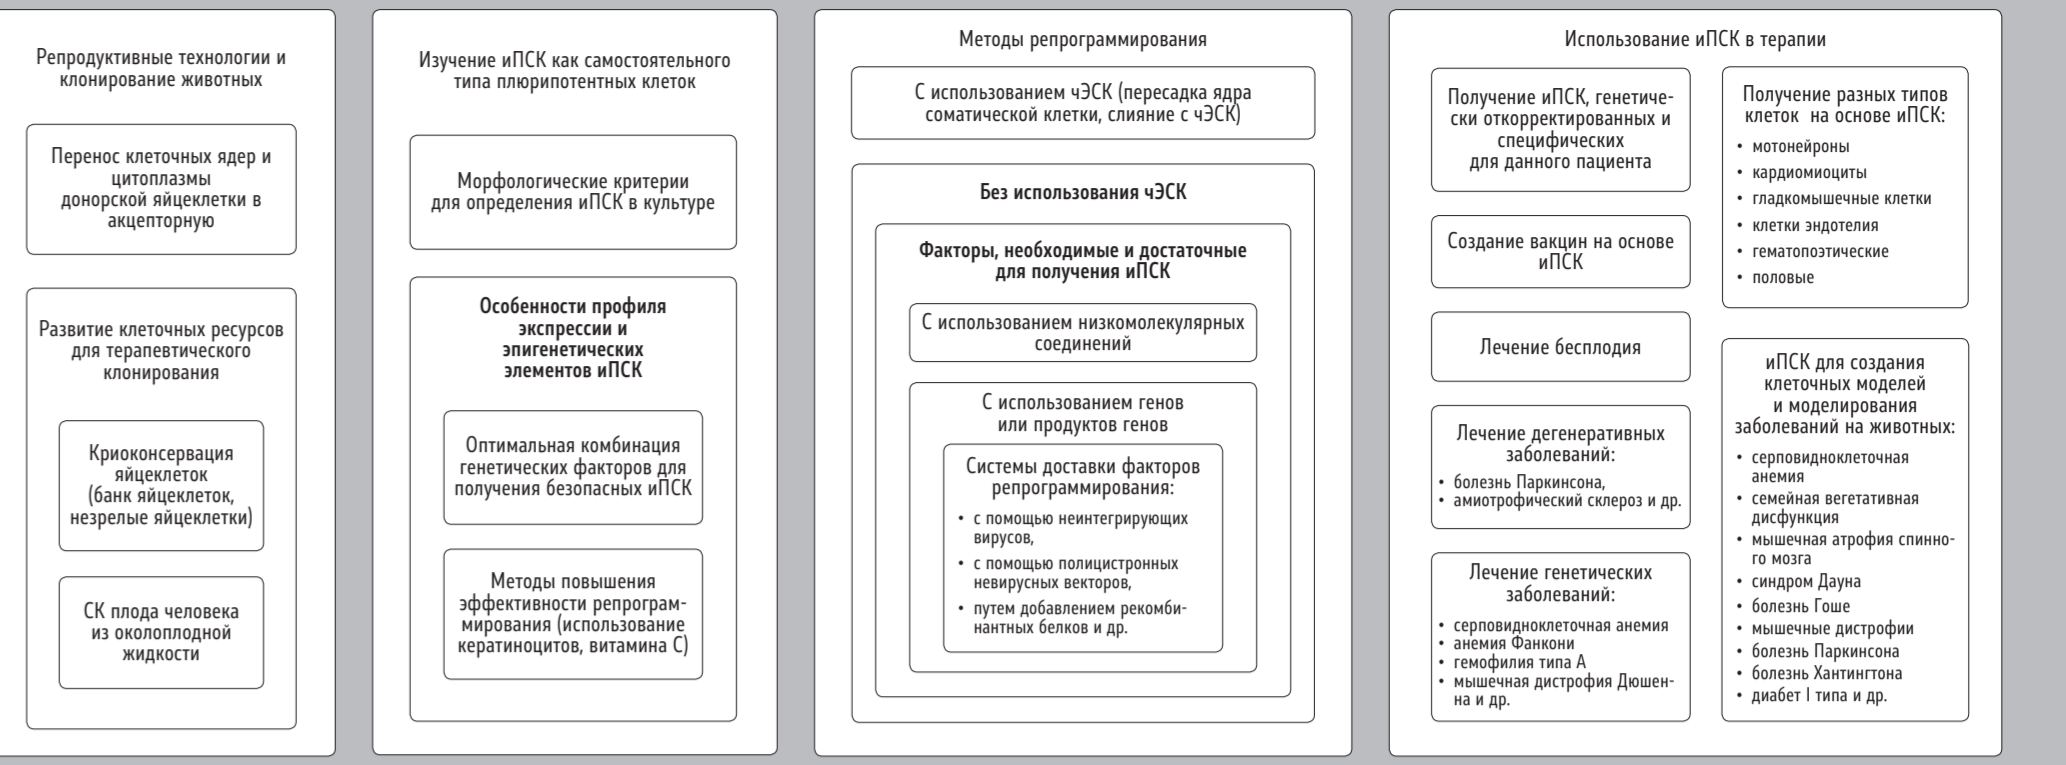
Репродуктивные технологии и клонирование животных

Перенос клеточных ядер и цитоплазмы донорской яйцеклетки в акцепторную

Развитие клеточных ресурсов для терапевтического клонирования

Криоконсервация яйцеклеток (банк яйцеклеток, незрелые яйцеклетки)

СК плода человека из околоплодной жидкости

Изучение иПСК как самостоятельного типа плюрипотентных клеток

Морфологические критерии для определения иПСК в культуре

Особенности профиля экспрессии и эпигенетических элементов иПСК

Оптимальная комбинация генетических факторов для получения безопасных иПСК

Методы повышения эффективности репрограммирования (использование кератиноцитов, витамина С)

Методы репрограммирования

С использованием чЭСК (пересадка ядра соматической клетки, слияние с чЭСК)

Без использования чЭСК

Факторы, необходимые и достаточные для получения иПСК

С использованием низкомолекулярных соединений

С использованием генов или продуктов генов

Системы доставки факторов репрограммирования:
• с помощью неинтегрирующих вирусов,
• с помощью полицистронных невирусных векторов,
• путем добавлением рекомбинантных белков и др.

Использование иПСК в терапии

Получение иПСК, генетически откорректированных и специфических для данного пациента

Создание вакцин на основе иПСК

Лечение бесплодия

Лечение дегенеративных заболеваний:
• болезнь Паркинсона,
• амиотрофический склероз и др.

Лечение генетических заболеваний:
• серповидноклеточная анемия
• анемия Фанкони
• гемофилия типа А
• мышечная дистрофия Дюшенна и др.

Получение разных типов клеток на основе иПСК:
• мотонейроны
• кардиомиоциты
• гладкомышечные клетки
• клетки эндотелия
• гематопоэтические
• половые

иПСК для создания клеточных моделей и моделирования заболеваний на животных:
• серповидноклеточная анемия
• семейная вегетативная дисфункция
• мышечная атрофия спинного мозга
• синдром Дауна
• болезнь Гоше
• мышечные дистрофии
• болезнь Паркинсона
• болезнь Хантингтона
• диабет I типа и др.